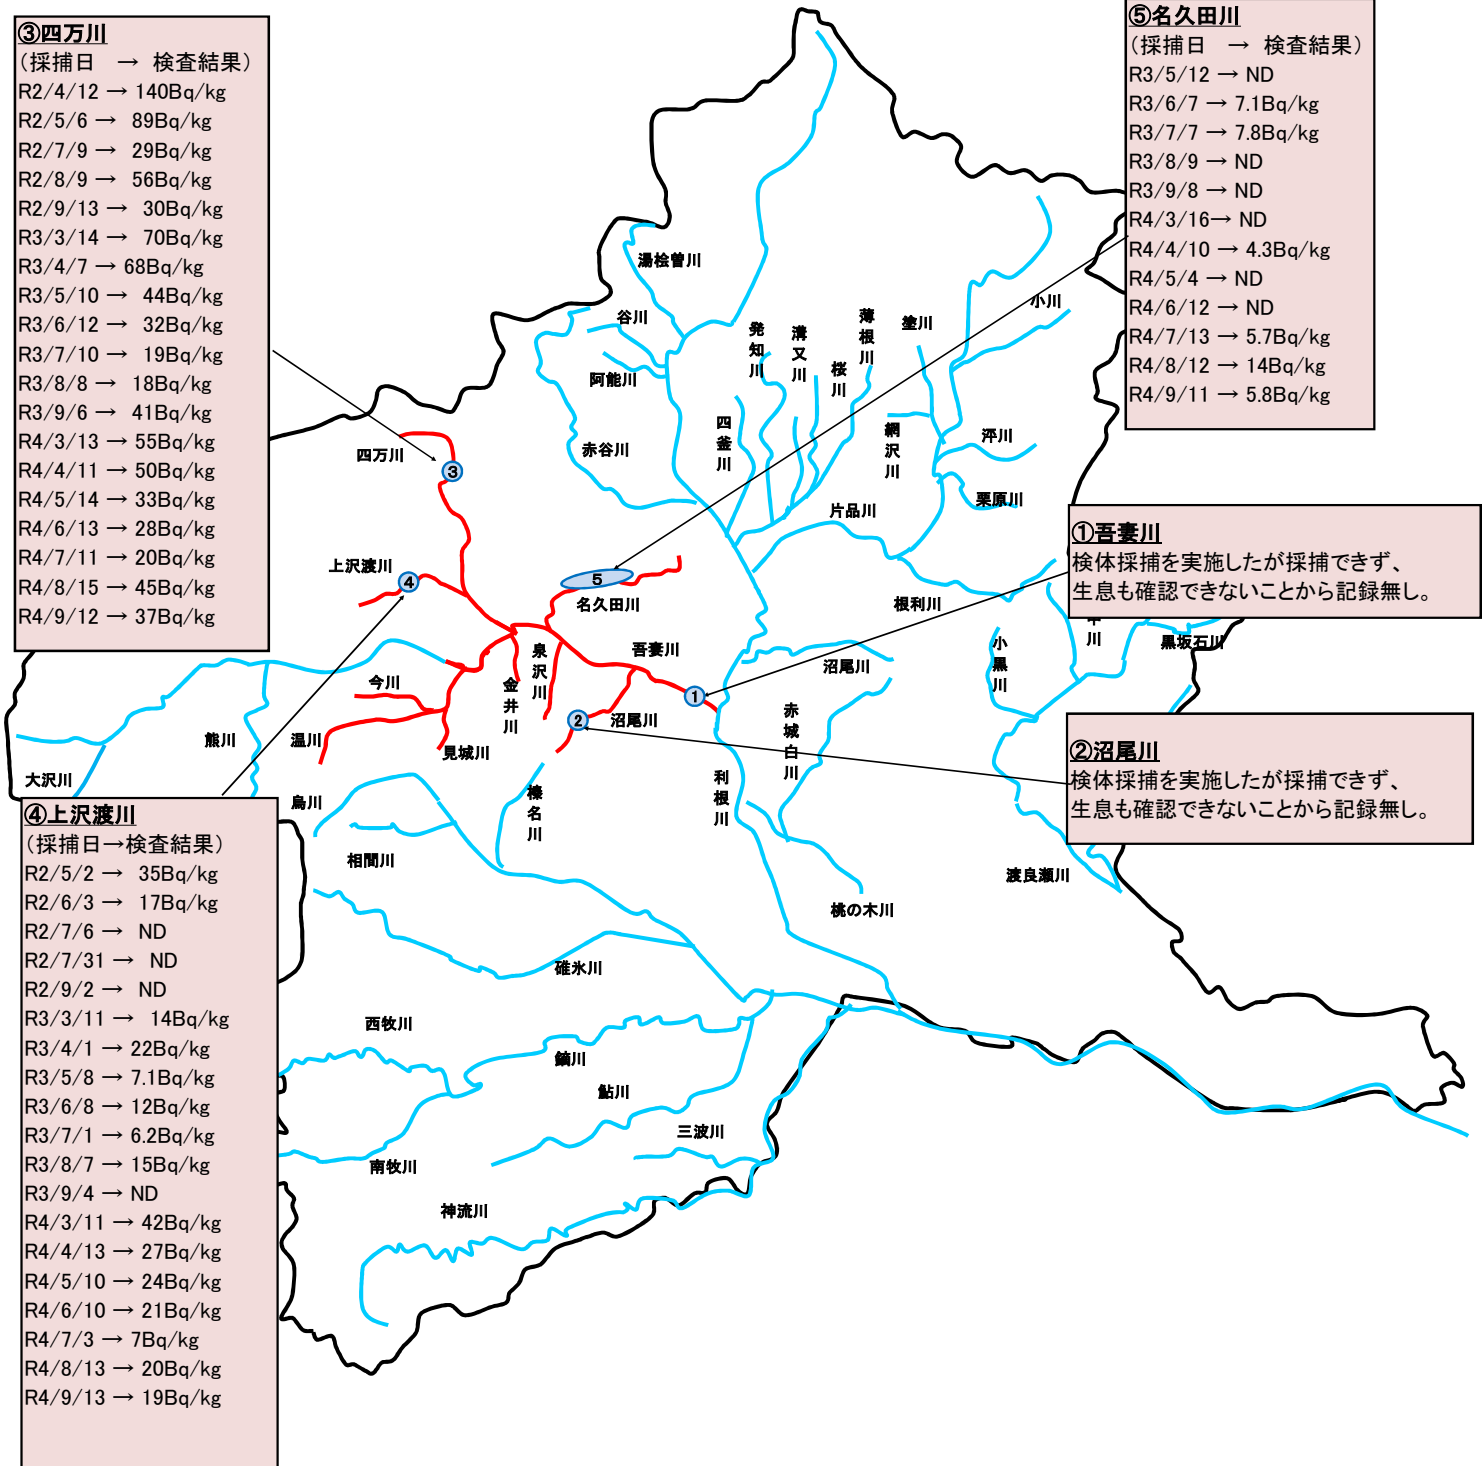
③四万川
（採捕日　→　検査結果）
R2/4/12 → 140Bq/kg
R2/5/6 → 89Bq/kg
R2/7/9 → 29Bq/kg
R2/8/9 → 56Bq/kg
R2/9/13 → 30Bq/kg
R3/3/14 → 70Bq/kg
R3/4/7 → 68Bq/kg
R3/5/10 → 44Bq/kg
R3/6/12 → 32Bq/kg
R3/7/10 → 19Bq/kg
R3/8/8 → 18Bq/kg
R3/9/6 → 41Bq/kg
R4/3/13 → 55Bq/kg
R4/4/11 → 50Bq/kg
R4/5/14 → 33Bq/kg
R4/6/13 → 28Bq/kg
R4/7/11 → 20Bq/kg
R4/8/15 → 45Bq/kg
R4/9/12 → 37Bq/kg

⑤名久田川
（採捕日　→　検査結果）
R3/5/12 → ND
R3/6/7 → 7.1Bq/kg
R3/7/7 → 7.8Bq/kg
R3/8/9 → ND
R3/9/8 → ND
R4/3/16→ ND
R4/4/10 → 4.3Bq/kg
R4/5/4 → ND
R4/6/12 → ND
R4/7/13 → 5.7Bq/kg
R4/8/12 → 14Bq/kg
R4/9/11 → 5.8Bq/kg

①吾妻川
検体採捕を実施したが採捕できず、生息も確認できないことから記録無し。

②沼尾川
検体採捕を実施したが採捕できず、生息も確認できないことから記録無し。

④上沢渡川
（採捕日→検査結果）
R2/5/2 → 35Bq/kg
R2/6/3 → 17Bq/kg
R2/7/6 → ND
R2/7/31 → ND
R2/9/2 → ND
R3/3/11 → 14Bq/kg
R3/4/1 → 22Bq/kg
R3/5/8 → 7.1Bq/kg
R3/6/8 → 12Bq/kg
R3/7/1 → 6.2Bq/kg
R3/8/7 → 15Bq/kg
R3/9/4 → ND
R4/3/11 → 42Bq/kg
R4/4/13 → 27Bq/kg
R4/5/10 → 24Bq/kg
R4/6/10 → 21Bq/kg
R4/7/3 → 7Bq/kg
R4/8/13 → 20Bq/kg
R4/9/13 → 19Bq/kg

湯桧曽川
谷川
阿能川
赤谷川
発知川
清又川
薄根川
桜川
塗川
小川
四釜川
網沢川
泙川
栗原川
片品川
四万川
3
上沢渡川
4
5
名久田川
根利川
泉沢川
吾妻川
1
沼尾川
今川
金井川
2
沼尾川
小黒川
中川
黒坂石川
熊川
温川
見城川
赤城白川
大沢川
烏川
榛名川
利根川
相間川
渡良瀬川
桃の木川
碓氷川
西牧川
鏑川
鮎川
三波川
南牧川
神流川